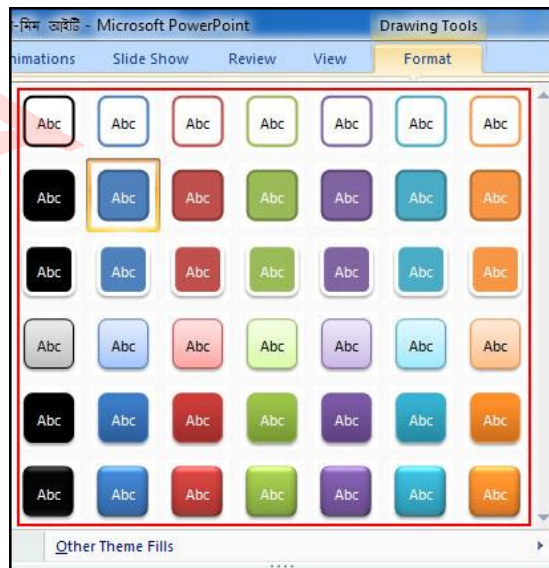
-মিম আইটি - Microsoft PowerPoint
Drawing Tools
nimations Slide Show Review View Format

| Abc | Abc | Abc | Abc | Abc | Abc | Abc |
|---|---|---|---|---|---|---|
| Abc | Abc | Abc | Abc | Abc | Abc | Abc |
| Abc | Abc | Abc | Abc | Abc | Abc | Abc |
| Abc | Abc | Abc | Abc | Abc | Abc | Abc |
| Abc | Abc | Abc | Abc | Abc | Abc | Abc |
| Abc | Abc | Abc | Abc | Abc | Abc | Abc |

Other Theme Fills